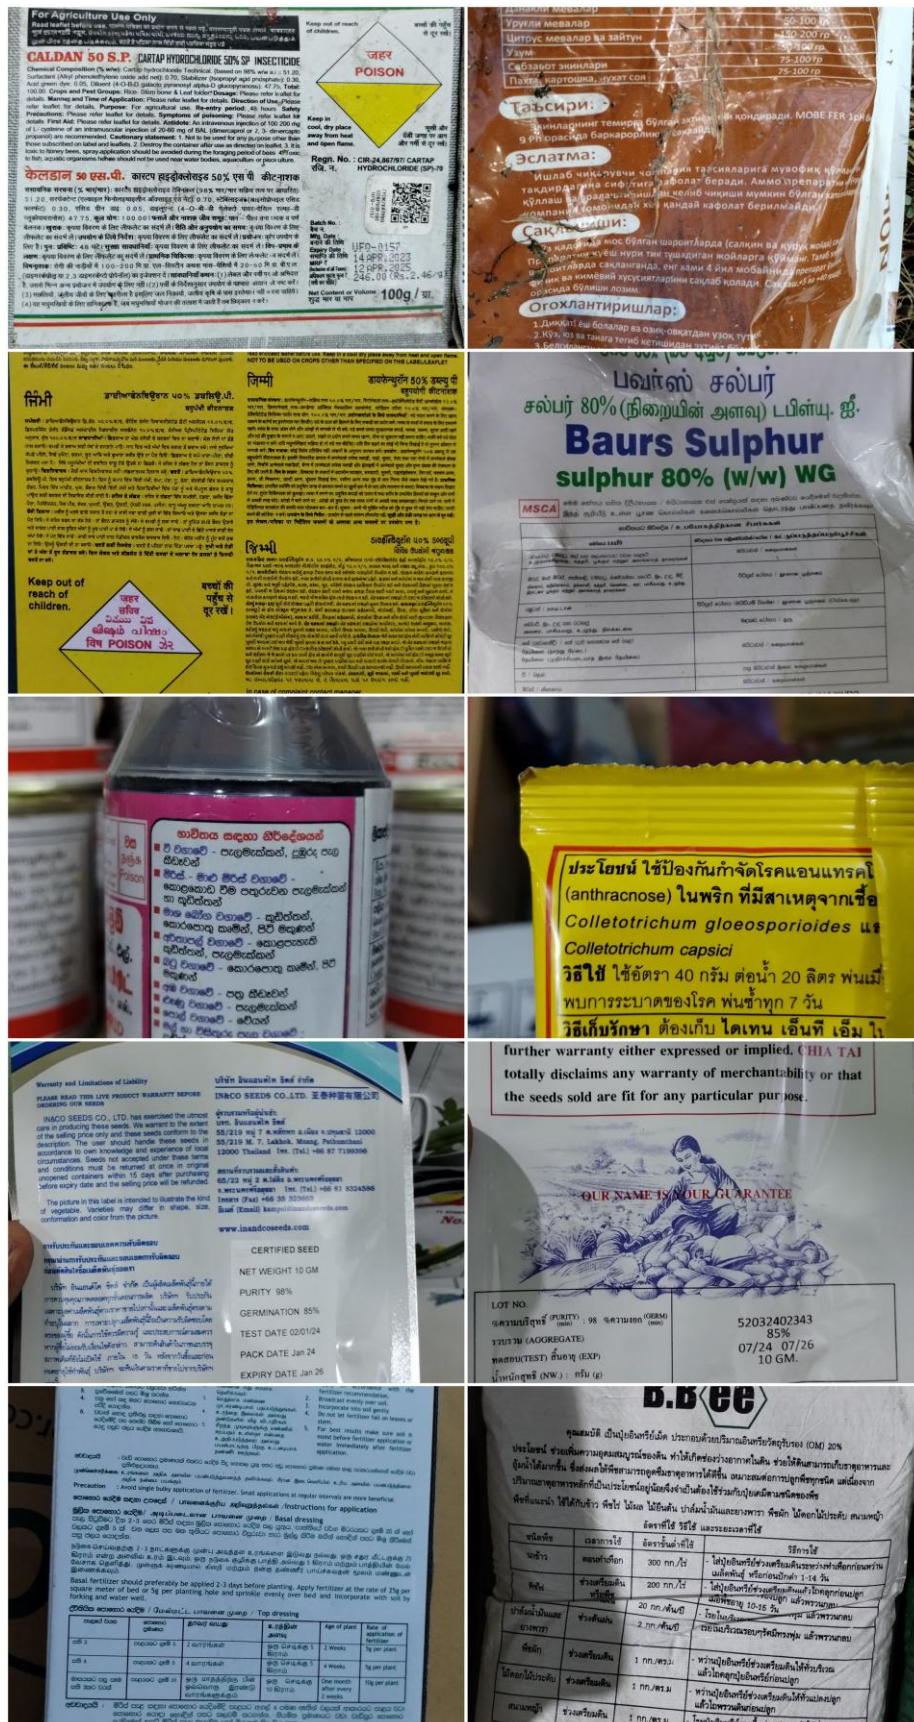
For Agriculture Use Only

CALDAN 50 S.P. CARTAP HYDROCHLORIDE 50% SP INSECTICIDE

कैलडान 50 एस.पी. कार्टाप हाइड्रोक्लोराइड 50% एस पी कीटनाशक

Keep out of reach of children.

जहर
POISON

Regn. No. : CIR-24,867/97/ CARTAP HYDROCHLORIDE (SP)-79

UFD-0157
14APR.2023
13APR.2025
246.00 (Rs.2.46/g)

Net Content or Volume 100g / ग्रा.

Уруғли мевалар
Цитрус мевалар ва зайтун
Узум
Сабзавот экинлари
Пахта, картошка, ғўза

50-100
150-200
75-100 гр
75-100 гр

Таъсири:

Эслатма:

Сақланиши:

Огохлантиришлар:

Keep out of reach of children.

जहर
विष POISON

बच्चों की पहुँच से दूर रखें।

कैलडान 50 एस.पी.

In case of complaint contact manager

பவர்ஸ் சல்பர்
சல்பர் 80% (நிறையின் அளவு) டபிள்யு. ஜீ.
Baurs Sulphur
sulphur 80% (w/w) WG

MSCA

ประโยชน์ ใช้ป้องกันกำจัดโรคแอนแทรคโ
(anthracnose) ในพริก ที่มีสาเหตุจากเชื้
Colletotrichum gloeosporioides แ
Colletotrichum capsici
วิธีใช้ ใช้อัตรา 40 กรัม ต่อน้ำ 20 ลิตร พ่นเมื่
พบการระบาดของโรค พ่นซ้ำทุก 7 วัน
วิธีเก็บรักษา ต้องเก็บ ไดเทน เอ็นที เอ็ม 

Warranty and Limitations of Liability
PLEASE READ THIS LIVE PRODUCT WARRANTY BEFORE ORDERING OUR SEEDS

INACO SEEDS CO., LTD. has exercised the utmost care in producing these seeds. We warrant to the extent of the selling price only and these seeds conform to the description. The user should handle these seeds in accordance to own knowledge and experience of local circumstances. Seeds not accepted under these terms and conditions must be returned at once in original unopened containers within 15 days after purchasing before expiry date and the selling price will be refunded.

The picture in this label is intended to illustrate the kind of vegetable. Varieties may differ in shape, size, conformation and color from the picture.

INACO SEEDS CO.,LTD.
55/219 M. 7, Lakhok, Muang, Pathumthani 12000 Thailand

www.inandcoseeds.com

CERTIFIED SEED
NET WEIGHT 10 GM
PURITY 98%
GERMINATION 85%
TEST DATE 02/01/24
PACK DATE Jan 24
EXPIRY DATE Jan 26

further warranty either expressed or implied. CHIA TAI totally disclaims any warranty of merchantability or that the seeds sold are fit for any particular purpose.

OUR NAME IS YOUR GUARANTEE

LOT NO.
ความบริสุทธิ์ (PURITY) : 98 ความงอก (GERM) (min)
วางขาย (AGGREGATE)
ทดสอบ(TEST) สิ้นอายุ (EXP)
น้ำหนักสุทธิ์ (NW.) : กรัม (g)

52032402343
85%
07/24 07/26
10 GM.

Precaution

Instructions for application

Basal dressing

Basal fertilizer should preferably be applied 2-3 days before planting. Apply fertilizer at the rate of 25g per square meter of bed or 5g per planting hole and sprinkle evenly over bed and incorporate with soil by forking and water well.

Top dressing

| | | | Age of plant | Rate of application of fertilizer |
|---|---|---|---|---|
| | | | 2 Weeks | 5g per plant |
| | | | 4 Weeks | 5g per plant |
| | | | One month after every 2 weeks | 10g per plant |

B.Bee

คุณสมบัติ เป็นปุ๋ยอินทรีย์เม็ด ประกอบด้วยอินทรียวัตถุร้อยละ (OM) 20%

| ชนิดพืช | ระยะการใช้ | อัตราการใช้ | วิธีการใช้ |
|---|---|---|---|
| | รองก้นหลุม | 300 กก./ไร่ | |
| | ช่วงเตรียมดิน | 200 กก./ไร่ | |
| | | 20 กก./ต้น/ปี | |
| | ช่วงต้นฝน | 2 กก./ต้น | |
| พืชผัก | ช่วงเตรียมดิน | 1 กก./ตร.ม. | |
| | ช่วงเตรียมดิน | 1 กก./ตร.ม. | |
| | ช่วงเตรียมดิน | 1 กก./ตร.ม. | |